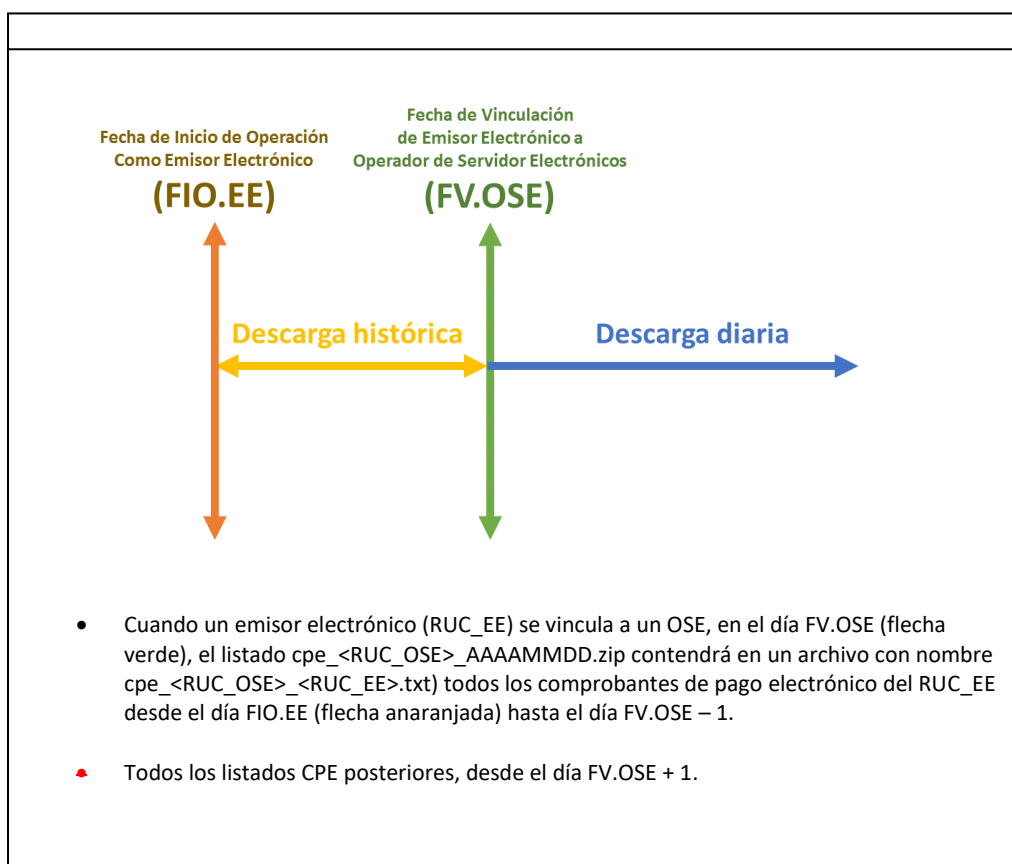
Fecha de Inicio de Operación
Como Emisor Electrónico

(FIO.EE)

Fecha de Vinculación
de Emisor Electrónico a
Operador de Servidor Electrónicos

(FV.OSE)

Descarga histórica

Descarga diaria

- Cuando un emisor electrónico (RUC_EE) se vincula a un OSE, en el día FV.OSE (flecha verde), el listado cpe_<RUC_OSE>_AAAAMMDD.zip contendrá en un archivo con nombre cpe_<RUC_OSE>_<RUC_EE>.txt) todos los comprobantes de pago electrónico del RUC_EE desde el día FIO.EE (flecha anaranjada) hasta el día FV.OSE – 1.

- Todos los listados CPE posteriores, desde el día FV.OSE + 1.